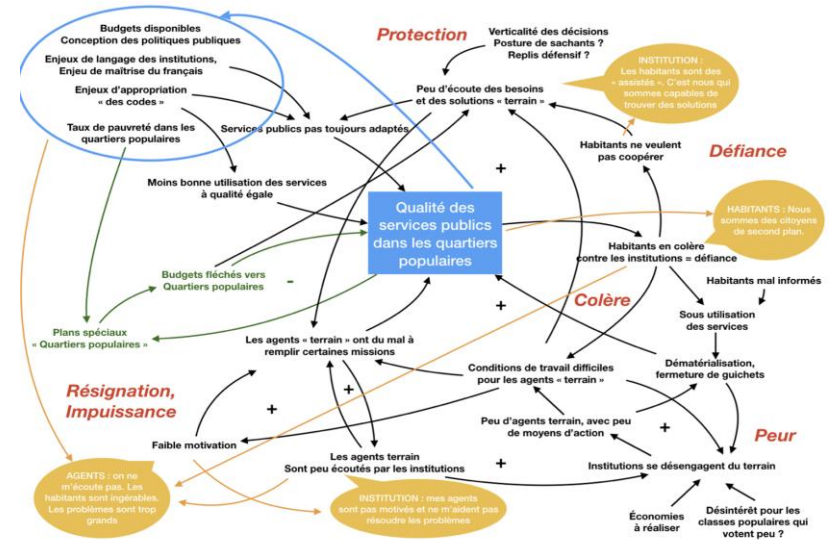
Budgets disponibles
Conception des politiques publiques

Enjeux de langage des institutions, Enjeu de maîtrise du français

Enjeux d'appropriation « des codes »

Taux de pauvreté dans les quartiers populaires

Services publics pas toujours adaptés

Protection

Verticalité des décisions
Posture de sachants ?
Replis défensif ?

INSTITUTION : Les habitants sont des « assistés ». C'est nous qui sommes capables de trouver des solutions

Peu d'écoute des besoins et des solutions « terrain »

Habitants ne veulent pas coopérer

Défiance

Moins bonne utilisation des services à qualité égale

Qualité des services publics dans les quartiers populaires

HABITANTS : Nous sommes des citoyens de second plan.

Habitants en colère contre les institutions = défiance

Habitants mal informés

Budgets fléchés vers Quartiers populaires

-

Plans spéciaux « Quartiers populaires »

Colère

Sous utilisation des services

Les agents « terrain » ont du mal à remplir certaines missions

Conditions de travail difficiles pour les agents « terrain »

Dématérialisation, fermeture de guichets

Résignation, Impuissance

+

+

+

+

Peu d'agents terrain, avec peu de moyens d'action

+

Peur

Faible motivation

Les agents terrain
Sont peu écoutés par les institutions

+

Institutions se désengagent du terrain

AGENTS : on ne m'écoute pas. Les habitants sont ingérables. Les problèmes sont trop grands

INSTITUTION : mes agents sont pas motivés et ne m'aident pas résoudre les problèmes

Économies à réaliser

Désintérêt pour les classes populaires qui votent peu ?